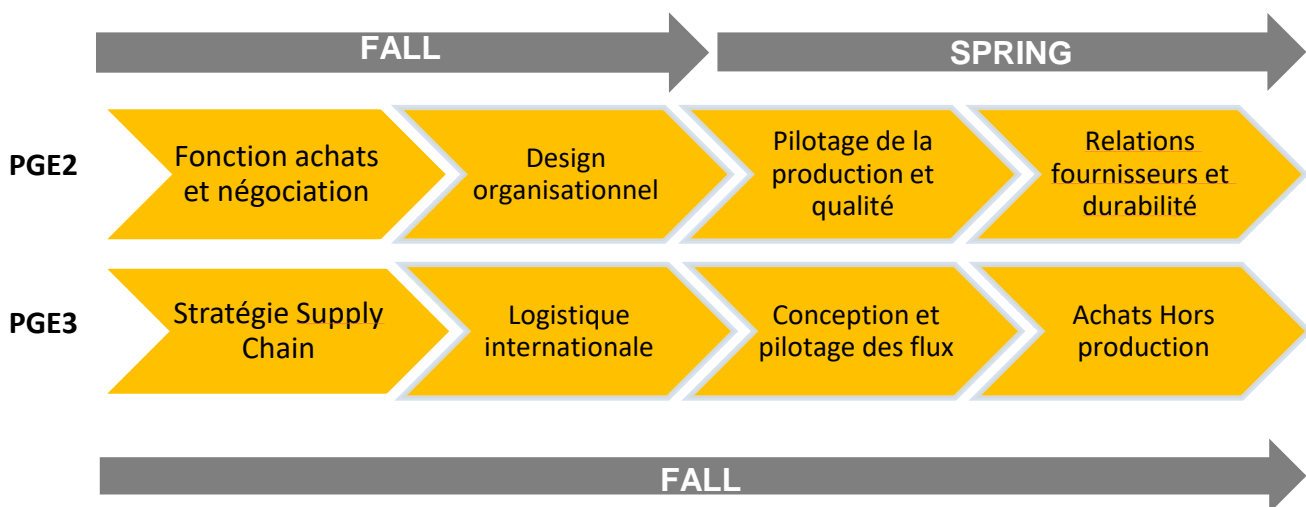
FALL

SPRING

PGE2

Fonction achats et négociation

Design organisationnel

Pilotage de la production et qualité

Relations fournisseurs et durabilité

PGE3

Stratégie Supply Chain

Logistique internationale

Conception et pilotage des flux

Achats Hors production

FALL